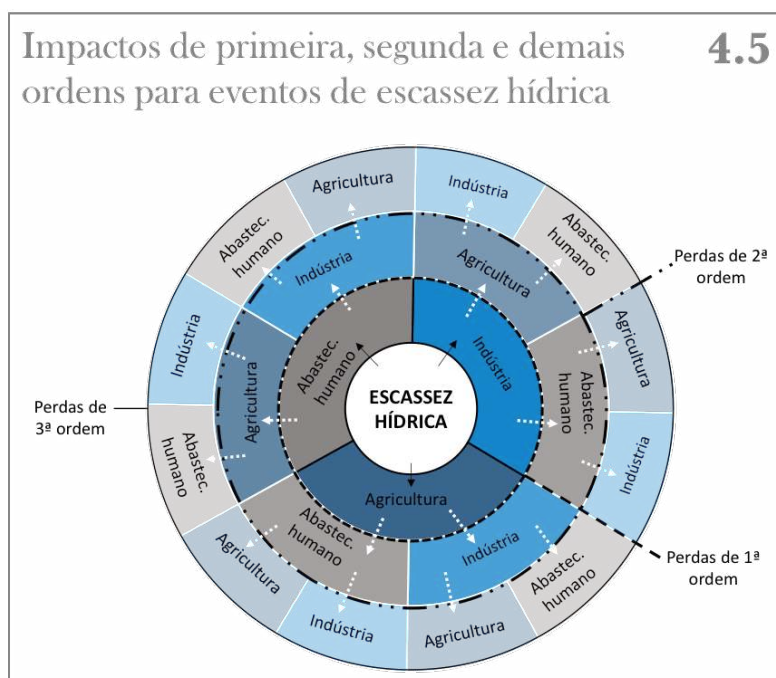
Impactos de primeira, segunda e demais ordens para eventos de escassez hídrica

4.5

ESCASSEZ HÍDRICA

Abastec. humano

Indústria

Agricultura

Indústria

Agricultura

Abastec. humano

Agricultura

Abastec. humano

Indústria

Abastec. humano

Agricultura

Indústria

Abastec. humano

Agricultura

Indústria

Agricultura

Abastec. humano

Indústria

Agricultura

Indústria

Abastec. humano

Agricultura

Indústria

Abastec. humano

Perdas de 2ª ordem

Perdas de 3ª ordem

Perdas de 1ª ordem